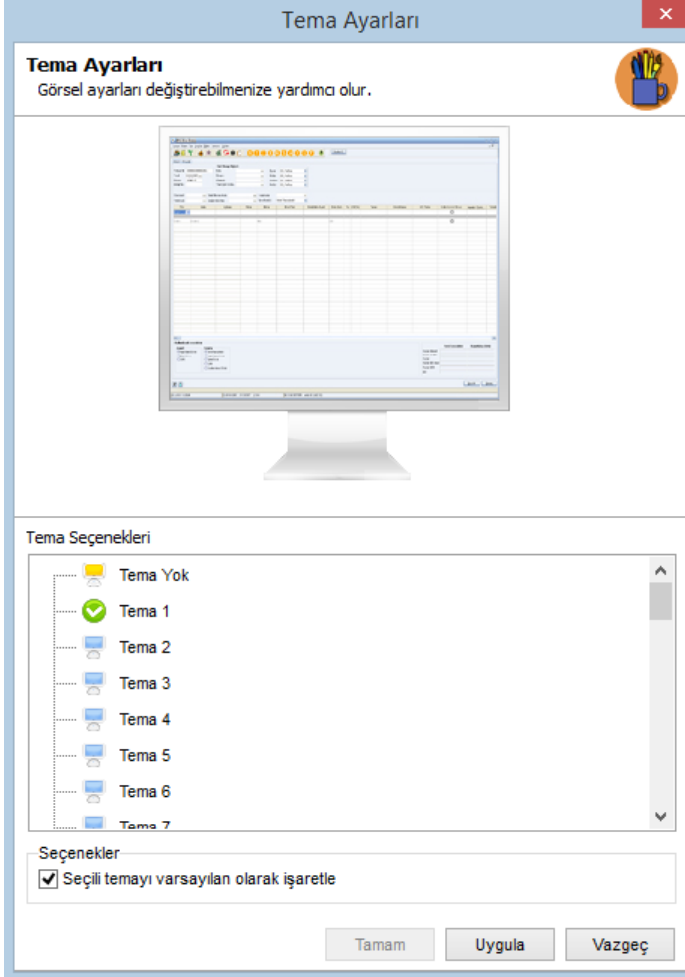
Tema Ayarları

Tema Ayarları
Görsel ayarları değiştirebilmenize yardımcı olur.

Tema Seçenekleri

Tema Yok
Tema 1
Tema 2
Tema 3
Tema 4
Tema 5
Tema 6
Tema 7

Seçenekler
Seçili temayı varsayılan olarak işaretle

Tamam
Uygula
Vazgeç